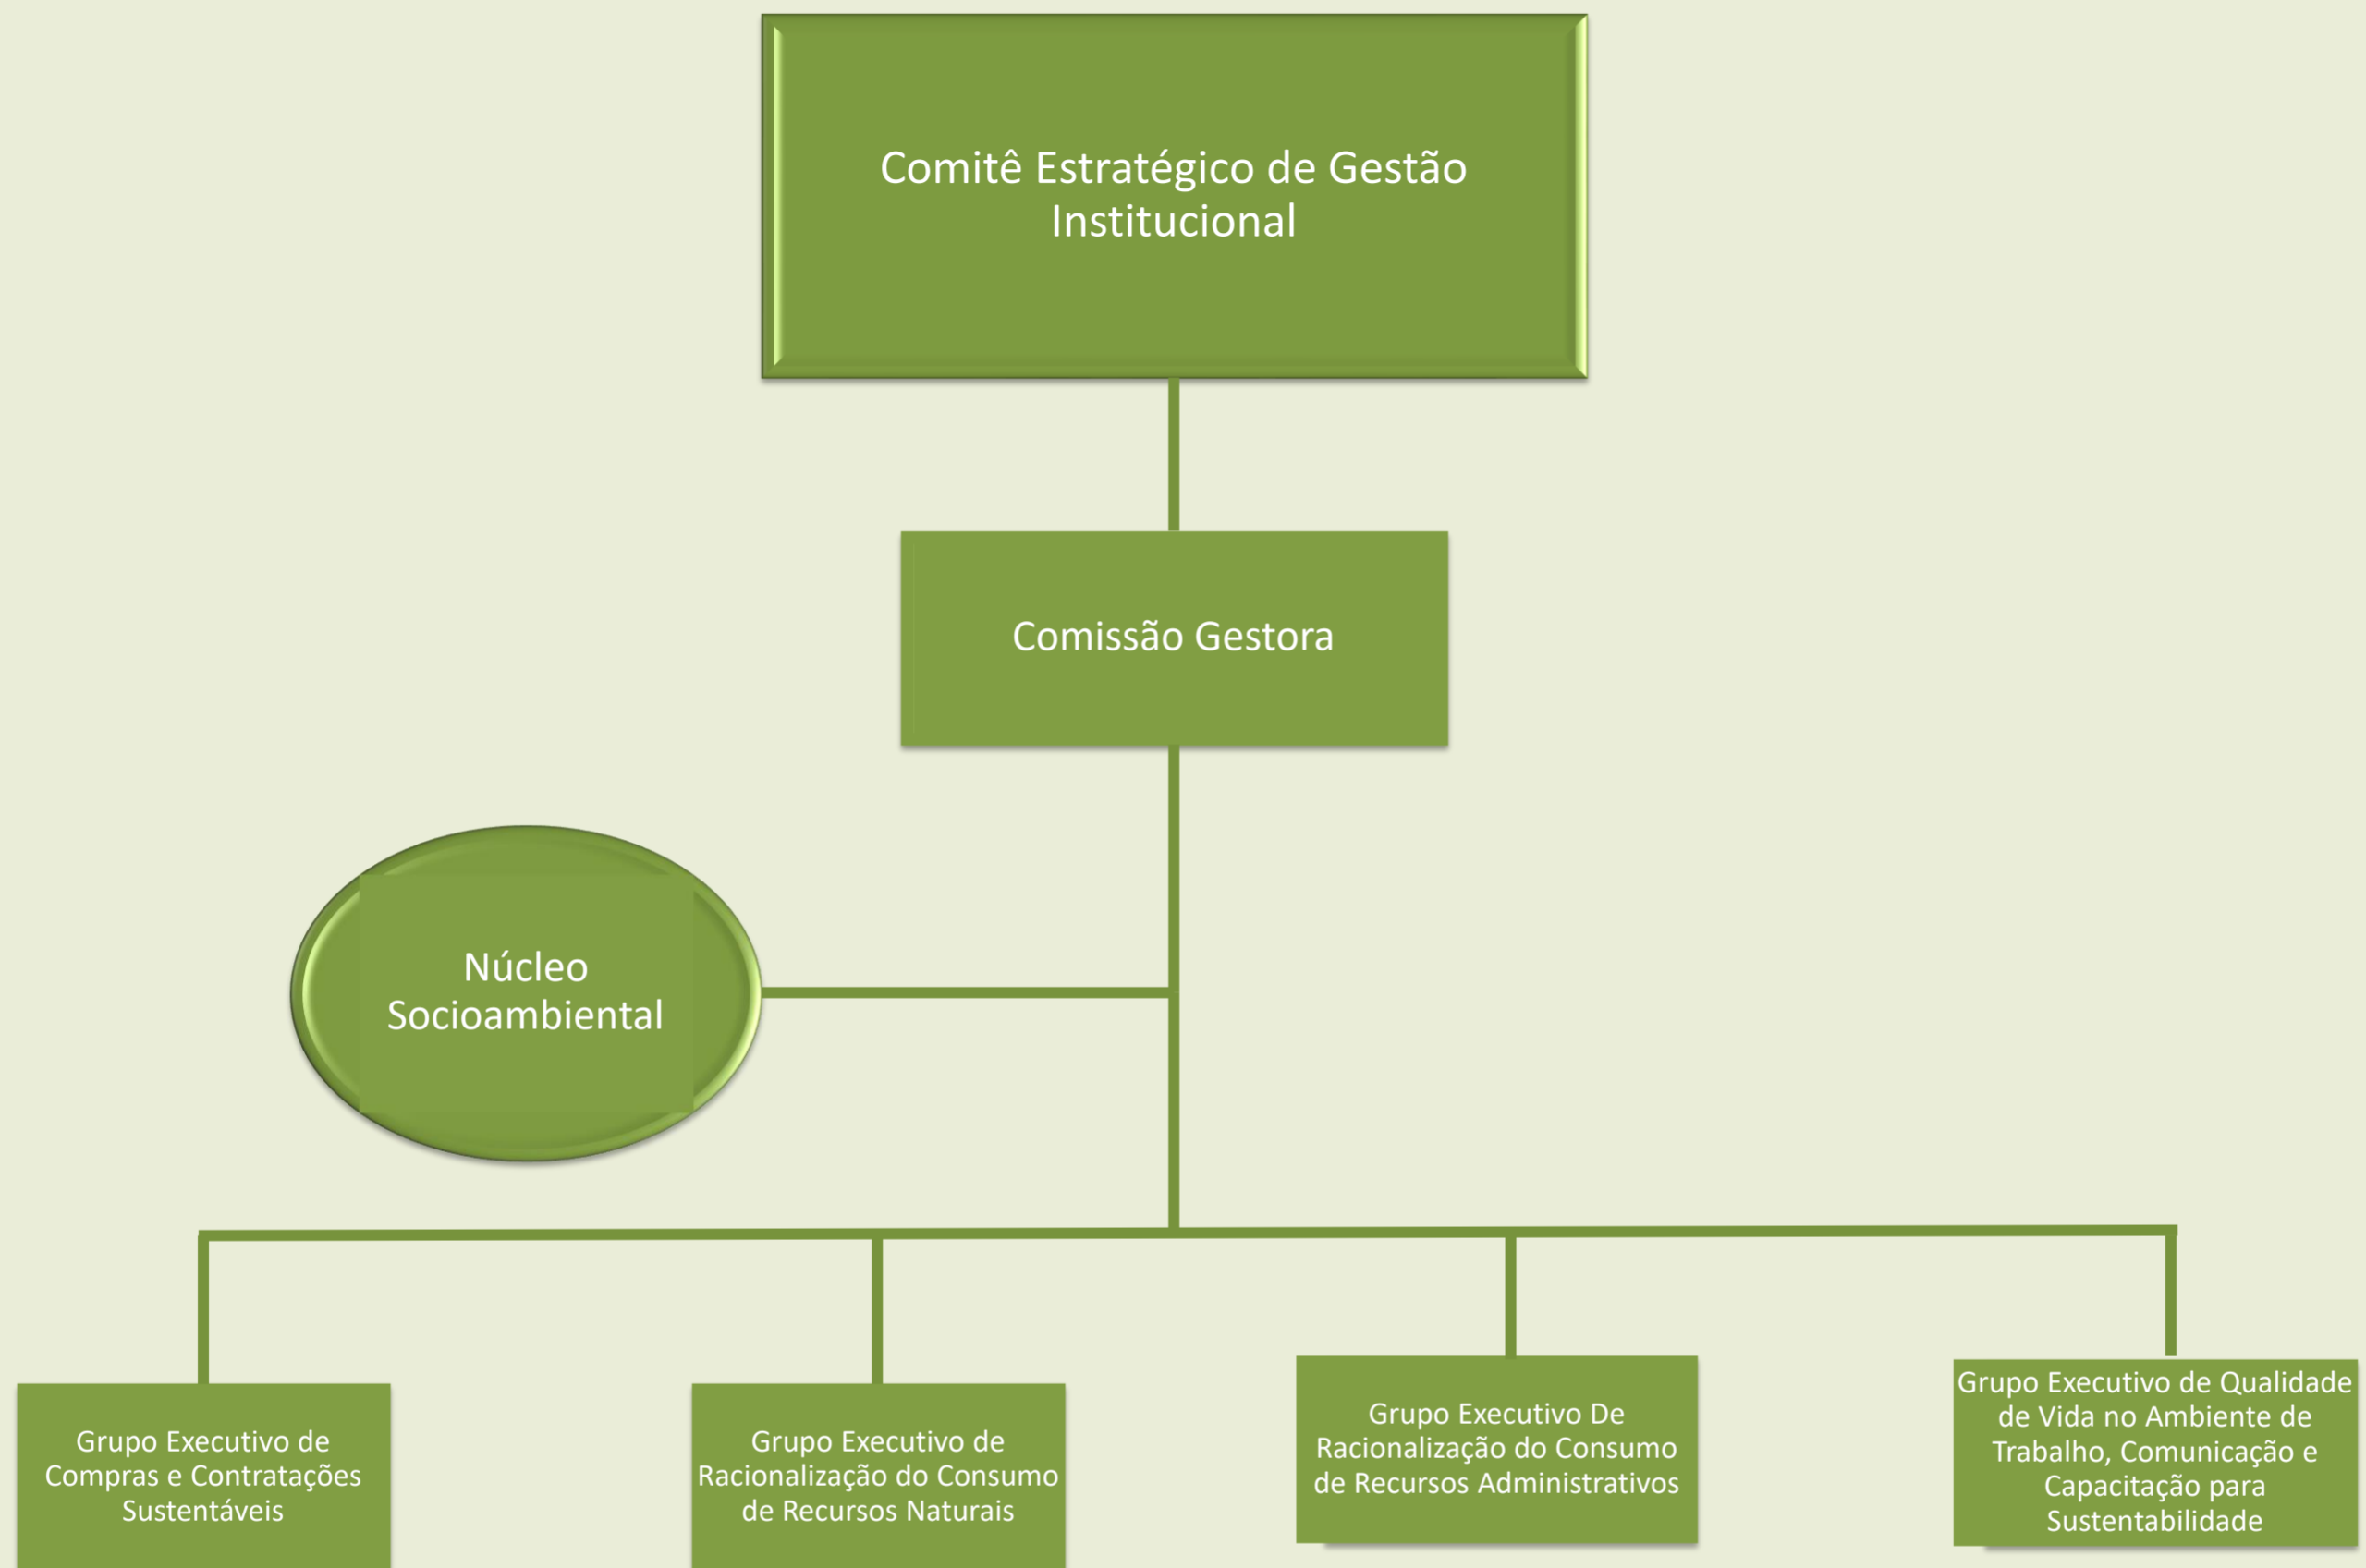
Comitê Estratégico de Gestão Institucional

Comissão Gestora

Núcleo Socioambiental

Grupo Executivo de Compras e Contratações Sustentáveis

Grupo Executivo de Racionalização do Consumo de Recursos Naturais

Grupo Executivo De Racionalização do Consumo de Recursos Administrativos

Grupo Executivo de Qualidade de Vida no Ambiente de Trabalho, Comunicação e Capacitação para Sustentabilidade